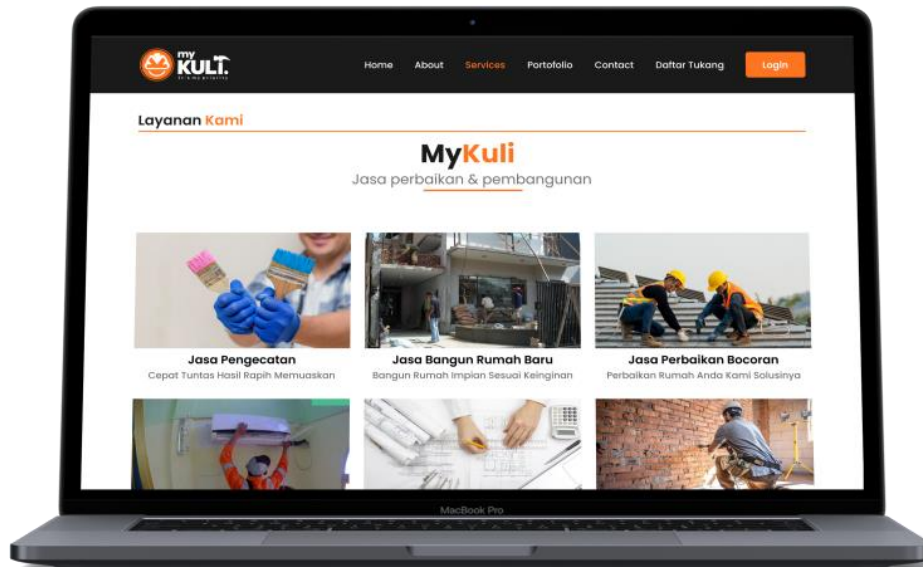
my KULI.

Home About Services Portofolio Contact Daftar Tukang Login

Layanan Kami

MyKuli

Jasa perbaikan & pembangunan

Jasa Pengecatan
Cepat Tuntas Hasil Rapih Memuaskan

Jasa Bangun Rumah Baru
Bangun Rumah Impian Sesuai Keinginan

Jasa Perbaikan Bocoran
Perbaikan Rumah Anda Kami Solusinya

MacBook Pro